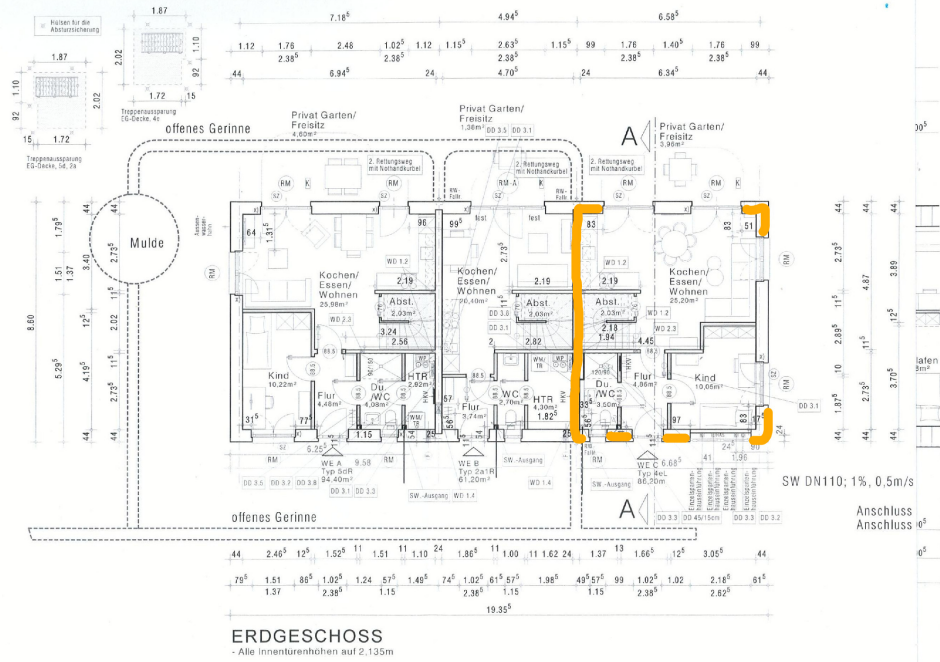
Hülsen für die Absturzsicherung

1.87
2.02
1.10
92
1.72
15
Treppenaussparung EG-Decke, 4c

1.87
1.10
92
2.02
15
1.72
Treppenaussparung EG-Decke, 5d, 2a

7.18$^5$
4.94$^5$
6.58$^5$
1.12
1.76
2.38$^5$
2.48
1.02$^5$
2.38$^5$
1.12
1.15$^5$
2.63$^5$
2.38$^5$
1.15$^5$
99
1.76
2.38$^5$
1.40$^5$
1.76
2.38$^5$
99
44
6.94$^5$
24
4.70$^5$
24
6.34$^5$
44

offenes Gerinne
Privat Garten/ Freisitz 4.60m²
Privat Garten/ Freisitz 1.36m²
DD 3.5
DD 3.1
Privat Garten/ Freisitz 3.96m²
A
A

Mulde
2. Rettungsweg mit Nothandkurbel
2. Rettungsweg mit Nothandkurbel
2. Rettungsweg mit Nothandkurbel
RM
K
RM
K
RM-A
K
RM
K

64
1.31$^5$
96
99$^5$
fest
fest
83
83
51

Kochen/ Essen/ Wohnen 25.98m²
Kochen/ Essen/ Wohnen 20.40m²
Kochen/ Essen/ Wohnen 25.20m²
WD 1.2
WD 1.2
2.19
2.19
2.19
2.19
Abst. 2.03m²
Abst. 2.03m²
Abst. 2.03m²
WD 2.3
WD 3.0
WD 2.3
DD 3.5
DD 3.1
3.24
2.56
2.82
2.18
1.94
4.45

Kind 10.22m²
Kind 10.06m²
Flur 4.48m²
Du./WC 4.09m²
HTR 2.62m²
Flur 3.74m²
WC 2.70m²
HTR 4.30m²
1.82$^5$
Du./WC 3.50m²
Flur 4.86m²
31$^5$
77$^5$
1.15
54
25
57
25
33$^5$
97
83
DD 3.1

5.25
9.58
WE A Typ 5cR 94.40m²
WE B Typ 2a1R 61.20m²
WE C Typ 8cL 86.30m²
6.68$^5$
41
1.96
24
99
SW.-Ausgang
SW.-Ausgang
SW.-Ausgang
DD 3.5
DD 3.2
DD 3.8
DD 3.1
DD 2.3
WD 1.4
WD 1.4
DD 3.3
DD 45/15cm
DD 3.3
DD 3.2
RM

SW DN110; 1%, 0,5m/s
Anschluss
Anschluss

offenes Gerinne

44
1.79$^5$
1.57
3.40
2.73$^5$
8.80
12$^5$
2.02
4.19$^5$
5.29$^5$
11$^5$
2.73$^5$
44
3.89
4.87
12$^5$
11$^5$
2.89$^5$
10
3.70$^5$
1.97$^5$
2.73$^5$
44
44

44
2.46$^5$
12
1.52$^5$
11
1.51
11
1.10
24
1.86$^5$
11
1.00
11
1.62
24
1.37
13
1.66$^5$
12$^5$
3.05$^5$
44
79$^5$
1.51
1.37
86$^5$
1.02$^5$
2.38$^5$
1.24
57$^5$
1.15
1.49$^5$
74$^5$
1.02$^5$
2.38$^5$
61$^5$
57$^5$
1.15
1.98$^5$
49$^5$
57$^5$
1.15
99
1.02$^5$
2.38$^5$
1.02
2.18$^5$
2.62$^5$
61$^5$
19.35$^5$

ERDGESCHOSS
- Alle Innentürenhöhen auf 2.135m